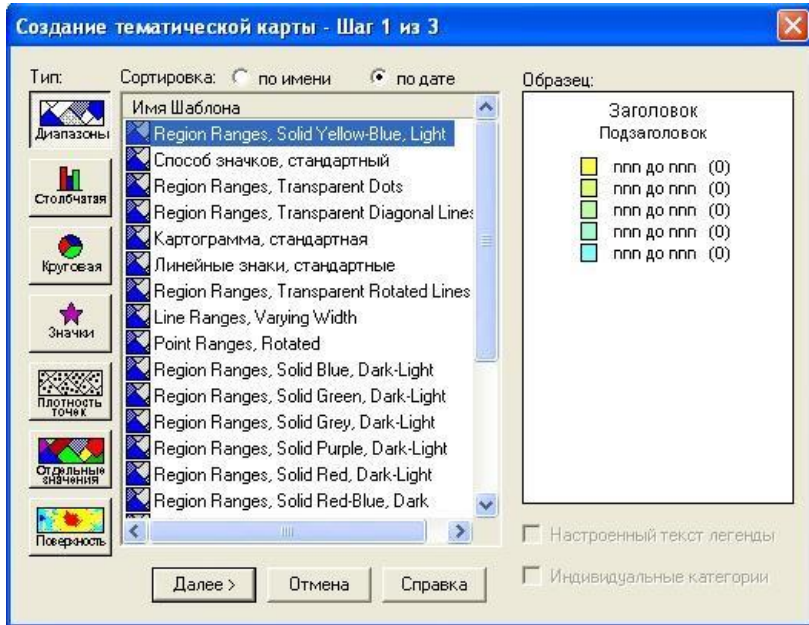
Создание тематической карты - Шаг 1 из 3

Тип:

Диапазоны

Столбчатая

Круговая

Значки

Плотность точек

Отдельные значения

Поверхность

Сортировка: по имени по дате

Имя Шаблона

Region Ranges, Solid Yellow-Blue, Light
Способ значков, стандартный
Region Ranges, Transparent Dots
Region Ranges, Transparent Diagonal Lines
Картограмма, стандартная
Линейные знаки, стандартные
Region Ranges, Transparent Rotated Lines
Line Ranges, Varying Width
Point Ranges, Rotated
Region Ranges, Solid Blue, Dark-Light
Region Ranges, Solid Green, Dark-Light
Region Ranges, Solid Grey, Dark-Light
Region Ranges, Solid Purple, Dark-Light
Region Ranges, Solid Red, Dark-Light
Region Ranges, Solid Red-Blue, Dark

Образец:

Заголовок
Подзаголовок

nnn до nnn (0)
nnn до nnn (0)
nnn до nnn (0)
nnn до nnn (0)
nnn до nnn (0)

Настроенный текст легенды

Индивидуальные категории

Далее >
Отмена
Справка